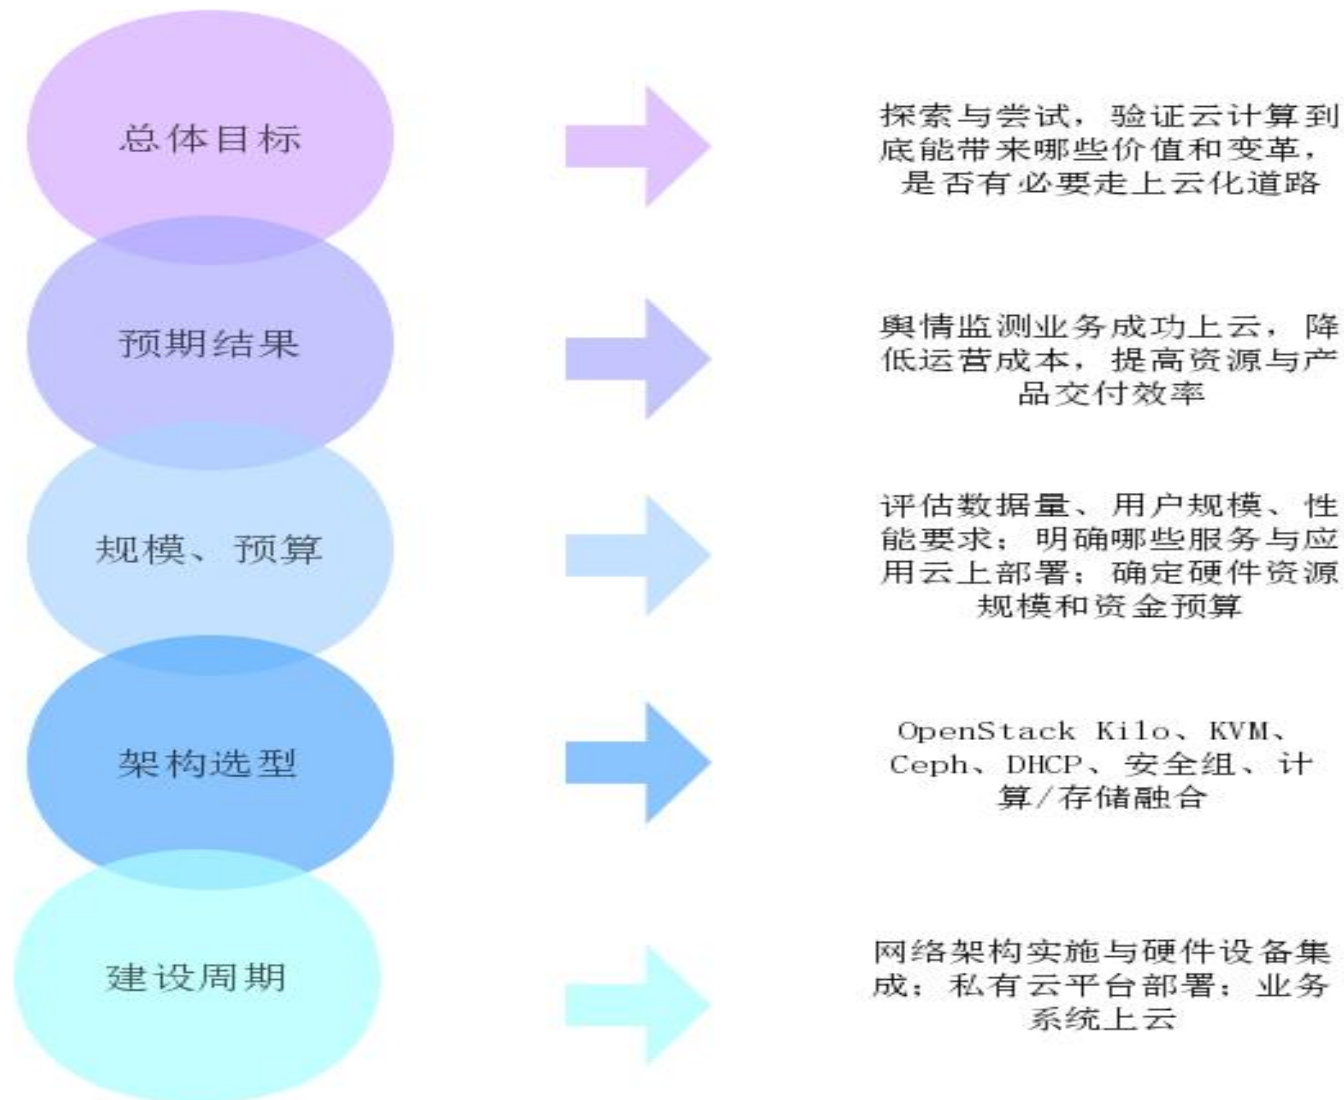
总体目标

探索与尝试，验证云计算到底能带来哪些价值和变革，是否有必要走上云化道路

预期结果

舆情监测业务成功上云，降低运营成本，提高资源与产品交付效率

规模、预算

评估数据量、用户规模、性能要求；明确哪些服务与应用云上部署；确定硬件资源规模和资金预算

架构选型

OpenStack Kilo、KVM、Ceph、DHCP、安全组、计算/存储融合

建设周期

网络架构实施与硬件设备集成；私有云平台部署；业务系统上云